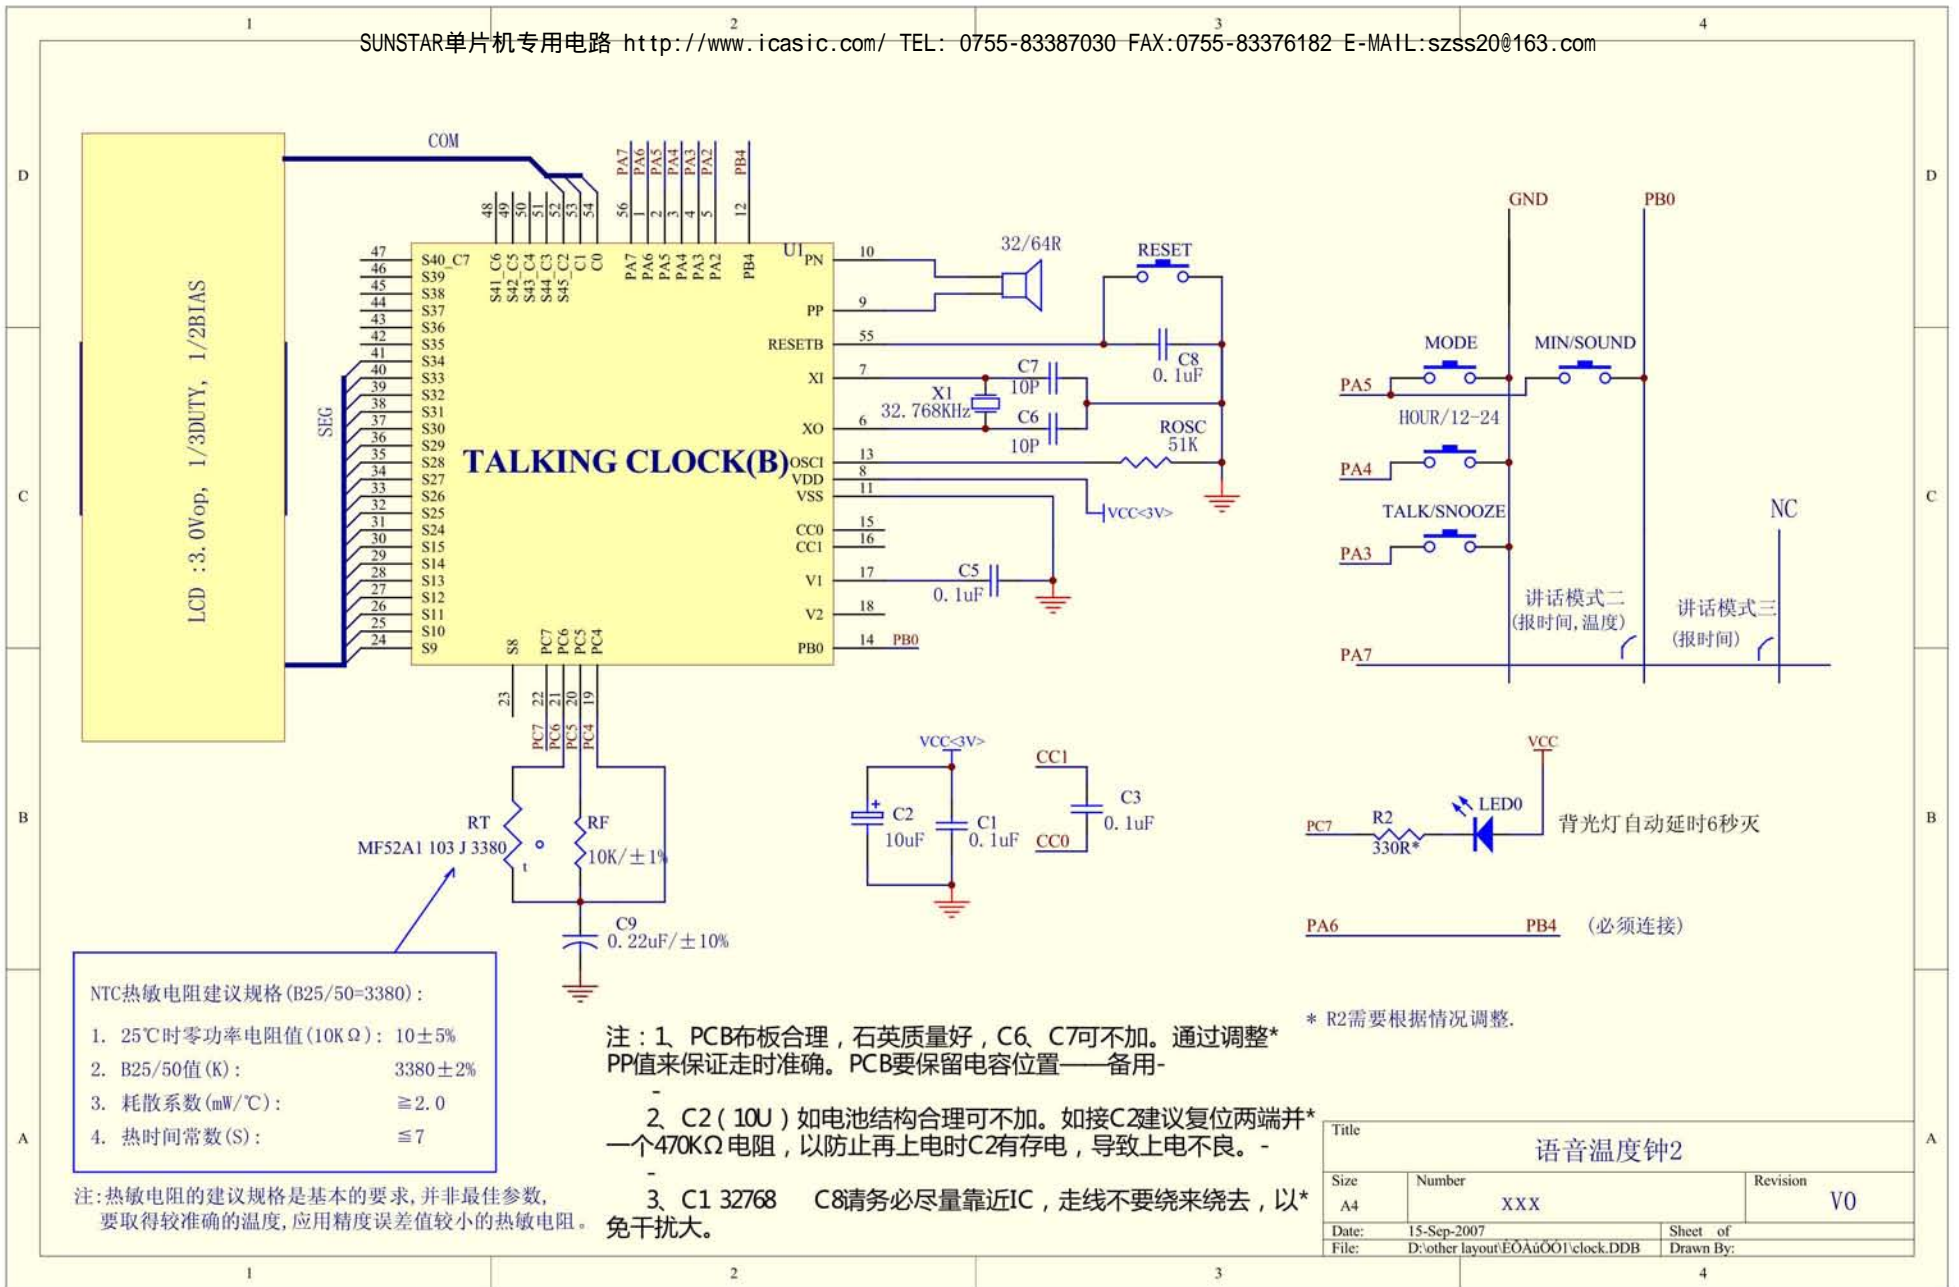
SUNSTAR单片机专用电路 http://www.icasic.com/ TEL: 0755-83387030 FAX:0755-83376182 E-MAIL:szss20@163.com

1 2 3 4

D C B A

LCD :3.0Vop, 1/3DUTY, 1/2BIAS

COM

SEG

TALKING CLOCK(B)

U1

S40_C7 S39 S38 S37 S36 S35 S34 S33 S32 S31 S30 S29 S28 S27 S26 S25 S24 S15 S14 S13 S12 S11 S10 S9

S41_C6 S42_C5 S43_C4 S44_C3 S45_C2 C1 C0 PA7 PA6 PA5 PA4 PA3 PA2 PB4

PN PP RESETB XI XO OSCI VDD VSS CC0 CC1 V1 V2 PB0

S8 PC7 PC6 PC5 PC4

32/64R

RESET

C8 0.1uF

C7 10P

X1 32.768KHz

C6 10P

ROSC 51K

VCC<3V>

C5 0.1uF

PB0

GND PB0

MODE MIN/SOUND

PA5

HOUR/12-24

PA4

TALK/SNOOZE

PA3

NC

讲话模式二 (报时间, 温度)

讲话模式三 (报时间)

PA7

PC7 PC6 PC5 PC4

RT

MF52A1 103 J 3380

RF 10K/±1%

C9 0.22uF/±10%

VCC<3V>

C2 10uF

C1 0.1uF

CC1

C3 0.1uF

CC0

VCC

LED0

PC7

R2 330R*

背光灯自动延时6秒灭

PA6 PB4 (必须连接)

NTC热敏电阻建议规格(B25/50=3380):
1. 25℃时零功率电阻值(10KΩ): 10±5%
2. B25/50值(K): 3380±2%
3. 耗散系数(mW/℃): ≥2.0
4. 热时间常数(S): ≤7

注:热敏电阻的建议规格是基本的要求,并非最佳参数, 要取得较准确的温度,应用精度误差值较小的热敏电阻。

注:1、PCB布板合理,石英质量好,C6、C7可不加。通过调整* PP值来保证走时准确。PCB要保留电容位置——备用-
-
2、C2(10U)如电池结构合理可不加。如接C2建议复位两端并* 一个470KΩ电阻,以防止再上电时C2有存电,导致上电不良。-
-
3、C1 32768 C8请务必尽量靠近IC,走线不要绕来绕去,以* 免干扰大。

* R2需要根据情况调整.

| Title | 语音温度钟2 | | |
|---|---|---|---|
| Size A4 | Number XXX | | Revision V0 |
| Date: | 15-Sep-2007 | Sheet of | |
| File: | D:\other layout\ÊÕÄúÕÓ1\clock.DDB | Drawn By: | |